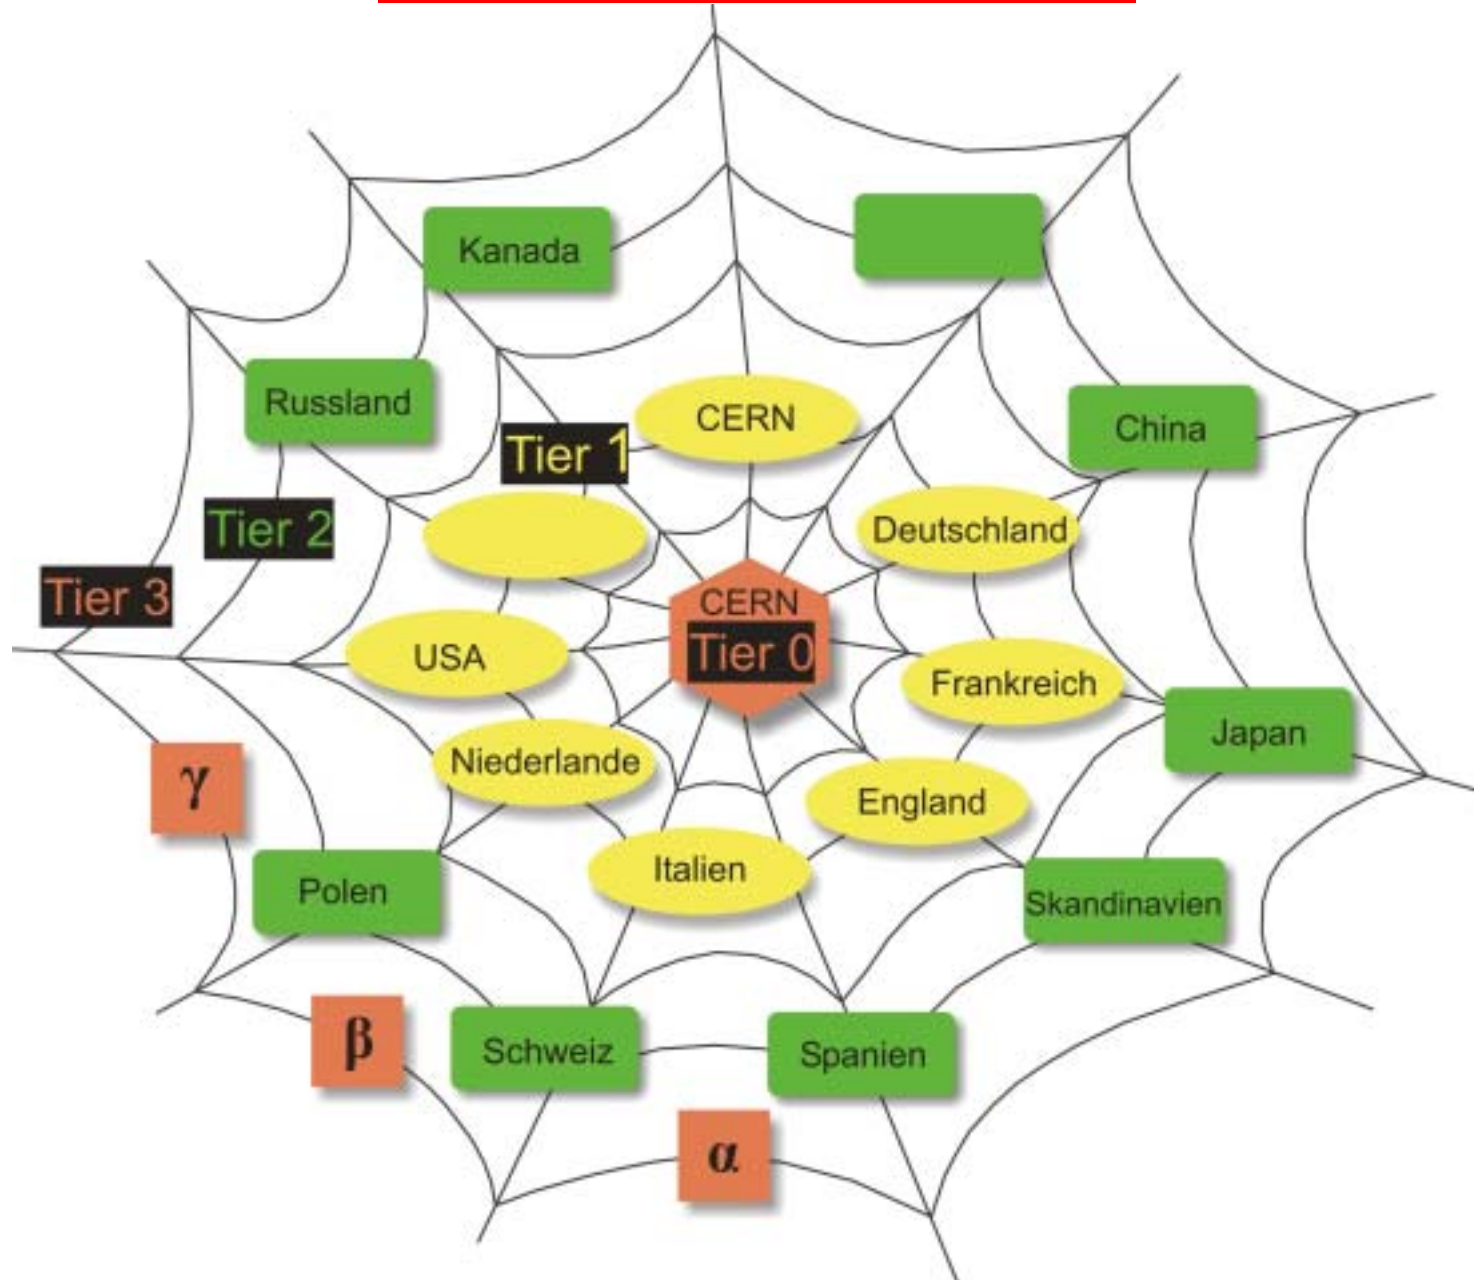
Kanada

Russland

China

Tier 1

CERN

Tier 2

Deutschland

Tier 3

CERN
Tier 0

USA

Frankreich

Japan

$\gamma$

Niederlande

England

Polen

Italien

Skandinavien

$\beta$

Schweiz

Spanien

$\alpha$